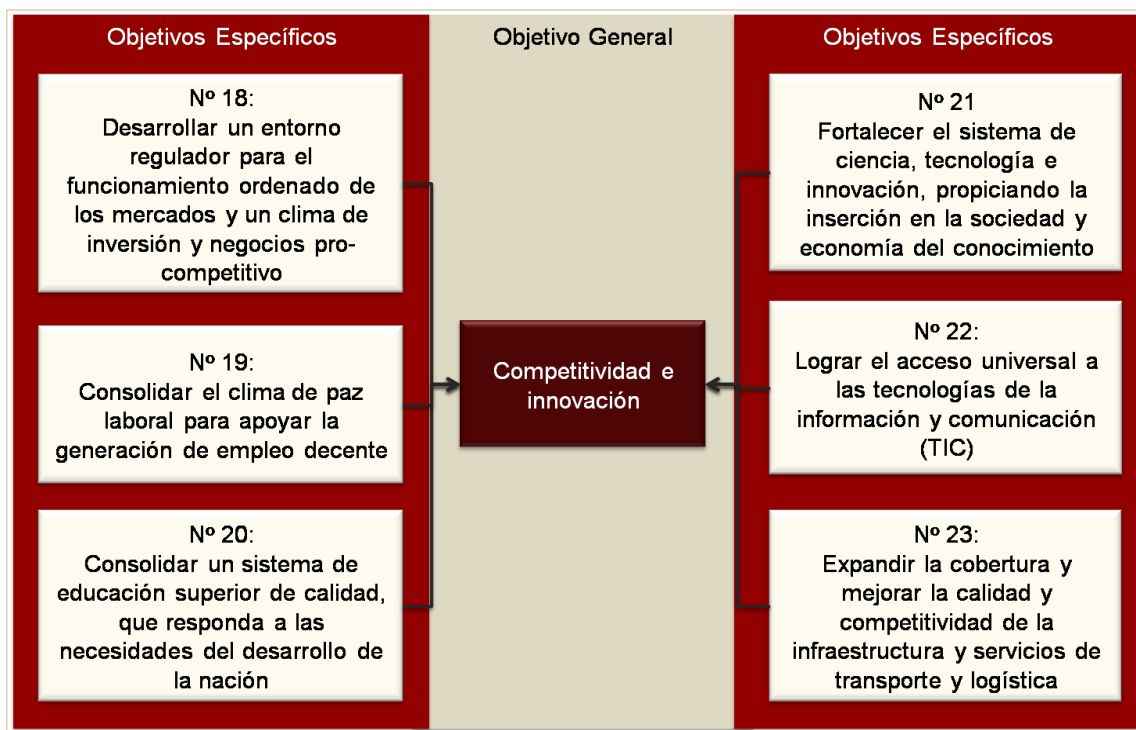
Objetivos Específicos

Objetivo General

Objetivos Específicos

Nº 18:
Desarrollar un entorno regulador para el funcionamiento ordenado de los mercados y un clima de inversión y negocios pro-competitivo

Nº 19:
Consolidar el clima de paz laboral para apoyar la generación de empleo decente

Nº 20:
Consolidar un sistema de educación superior de calidad, que responda a las necesidades del desarrollo de la nación

Competitividad e innovación

Nº 21
Fortalecer el sistema de ciencia, tecnología e innovación, propiciando la inserción en la sociedad y economía del conocimiento

Nº 22:
Lograr el acceso universal a las tecnologías de la información y comunicación (TIC)

Nº 23:
Expandir la cobertura y mejorar la calidad y competitividad de la infraestructura y servicios de transporte y logística